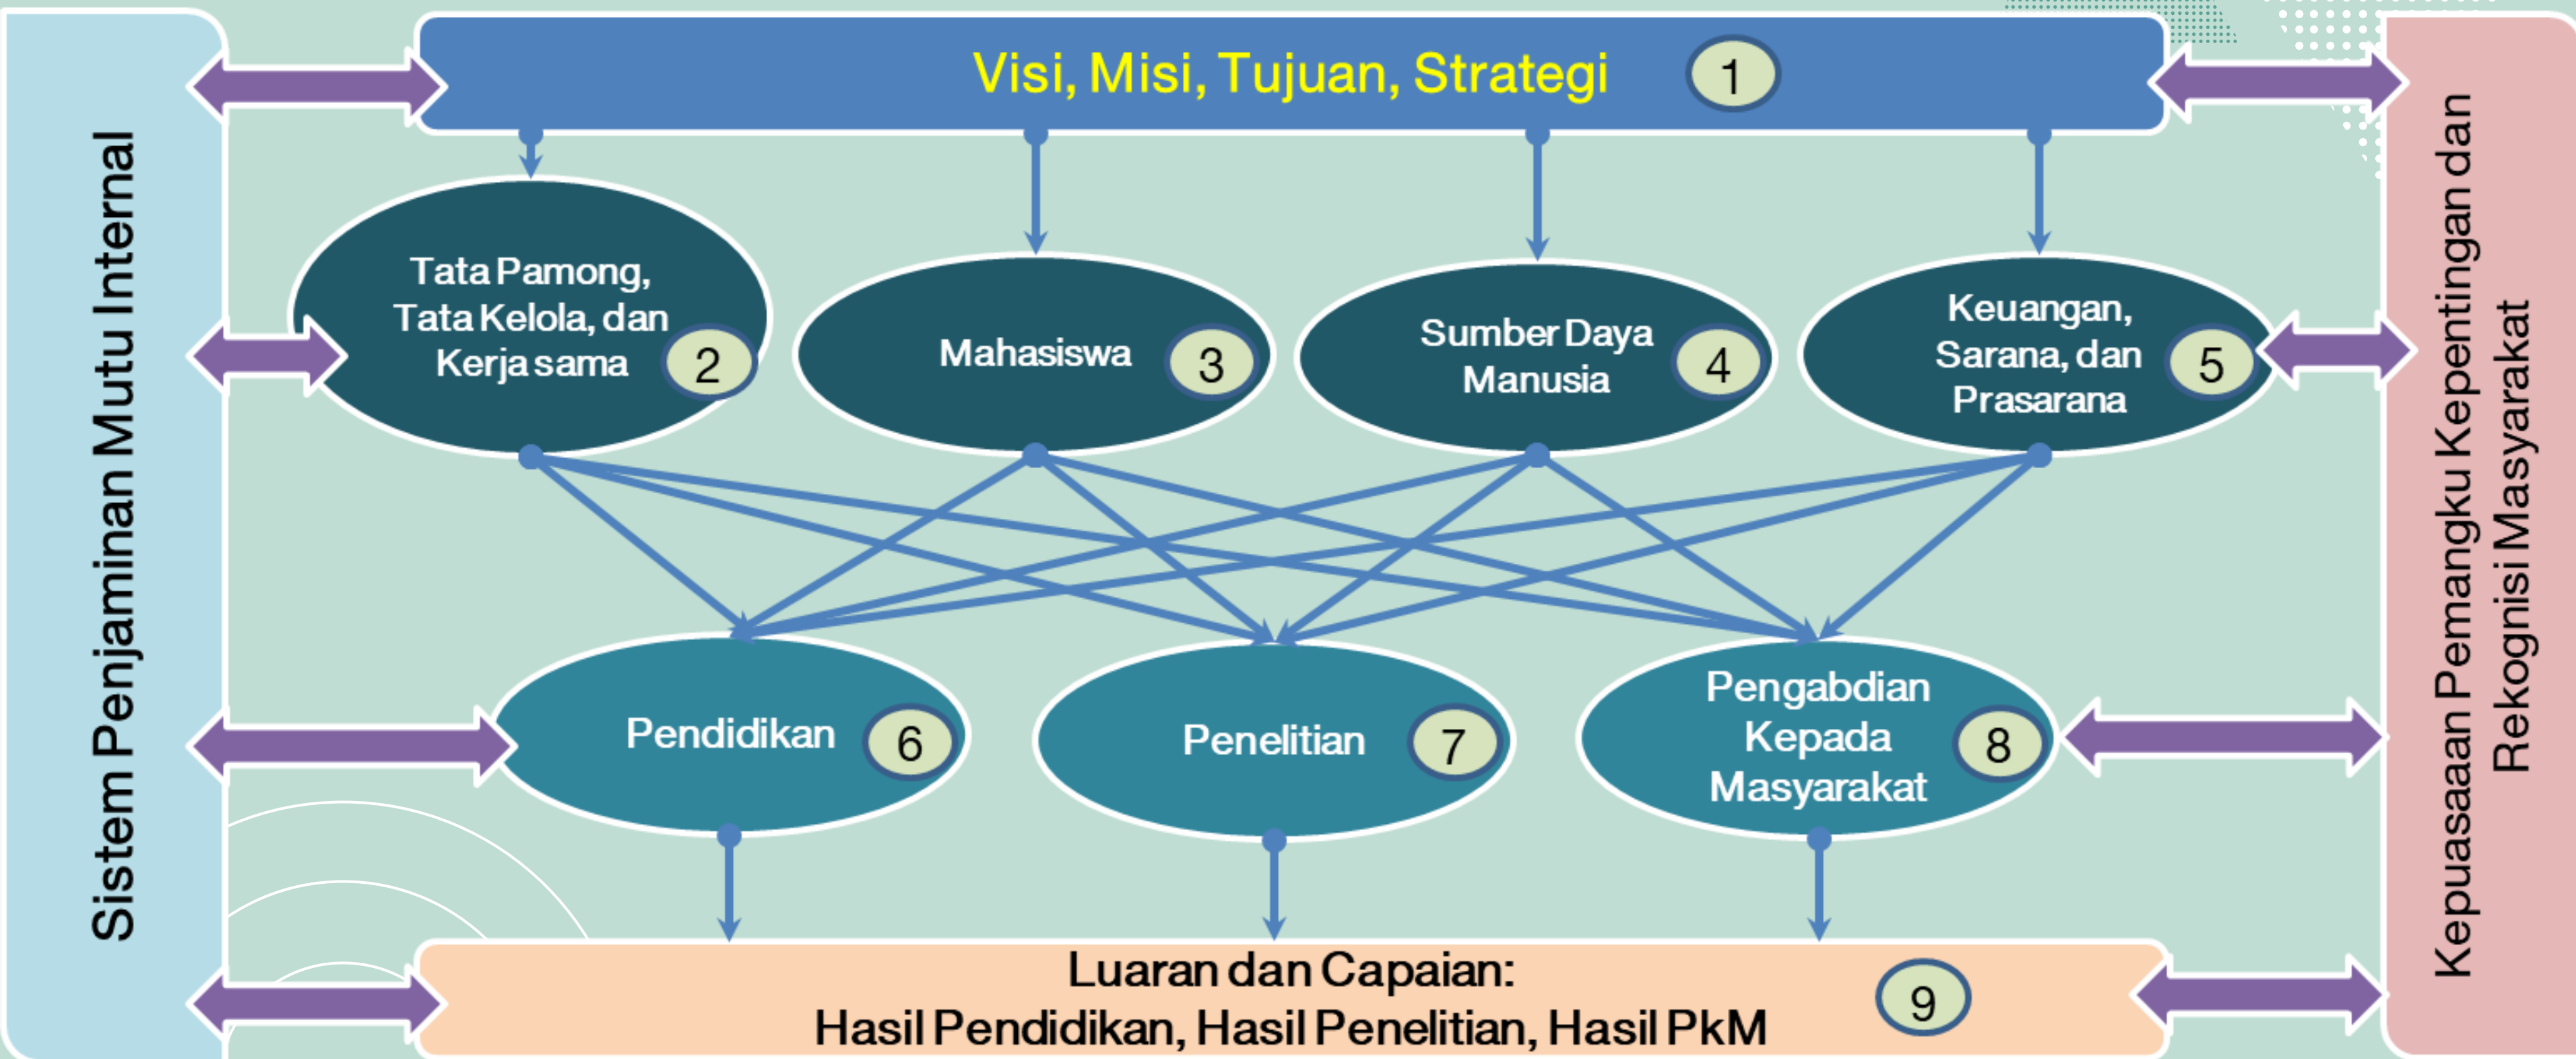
Sistem Penjaminan Mutu Internal

Visi, Misi, Tujuan, Strategi 1

Tata Pamong, Tata Kelola, dan Kerja sama 2

Mahasiswa 3

Sumber Daya Manusia 4

Keuangan, Sarana, dan Prasarana 5

Pendidikan 6

Penelitian 7

Pengabdian Kepada Masyarakat 8

Luaran dan Capaian:
Hasil Pendidikan, Hasil Penelitian, Hasil PkM 9

Kepuasaaan Pemangku Kepentingan dan Rekognisi Masyarakat